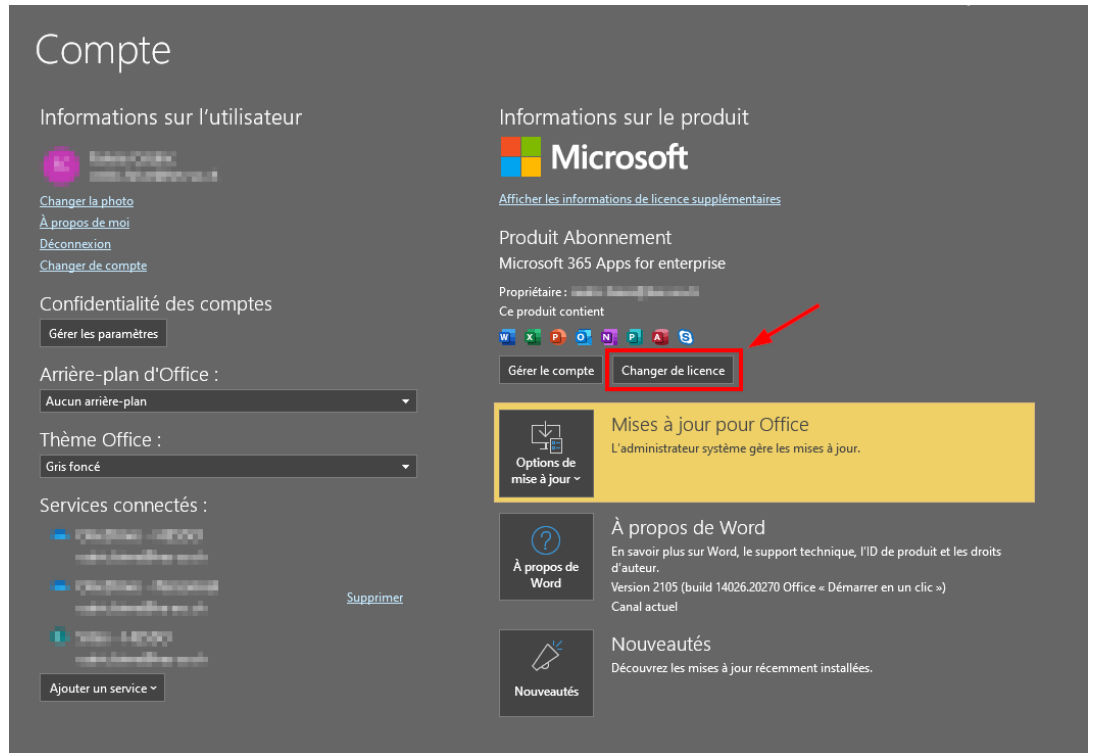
Compte

Informations sur l'utilisateur

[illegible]

Changer la photo
À propos de moi
Déconnexion
Changer de compte

Confidentialité des comptes

Gérer les paramètres

Arrière-plan d'Office :

Aucun arrière-plan

Thème Office :

Gris foncé

Services connectés :

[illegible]

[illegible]

Supprimer

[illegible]

Ajouter un service

Informations sur le produit

Microsoft

Afficher les informations de licence supplémentaires

Produit Abonnement

Microsoft 365 Apps for enterprise

Propriétaire : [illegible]

Ce produit contient

Gérer le compte

Changer de licence

Options de mise à jour

Mises à jour pour Office

L'administrateur système gère les mises à jour.

À propos de Word

À propos de Word

En savoir plus sur Word, le support technique, l'ID de produit et les droits d'auteur.

Version 2105 (build 14026.20270 Office « Démarrer en un clic »)

Canal actuel

Nouveautés

Nouveautés

Découvrez les mises à jour récemment installées.